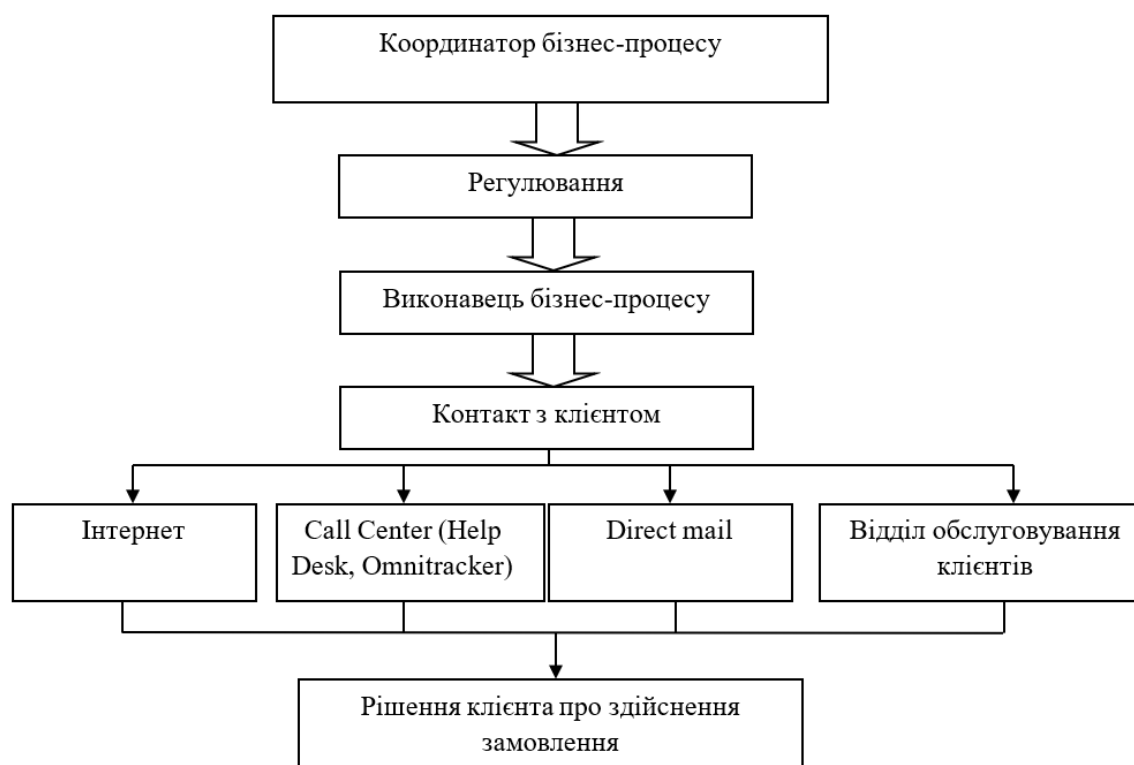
Координатор бізнес-процесу

Регулювання

Виконавець бізнес-процесу

Контакт з клієнтом

Інтернет

Call Center (Help Desk, Omnitracker)

Direct mail

Відділ обслуговування клієнтів

Рішення клієнта про здійснення замовлення